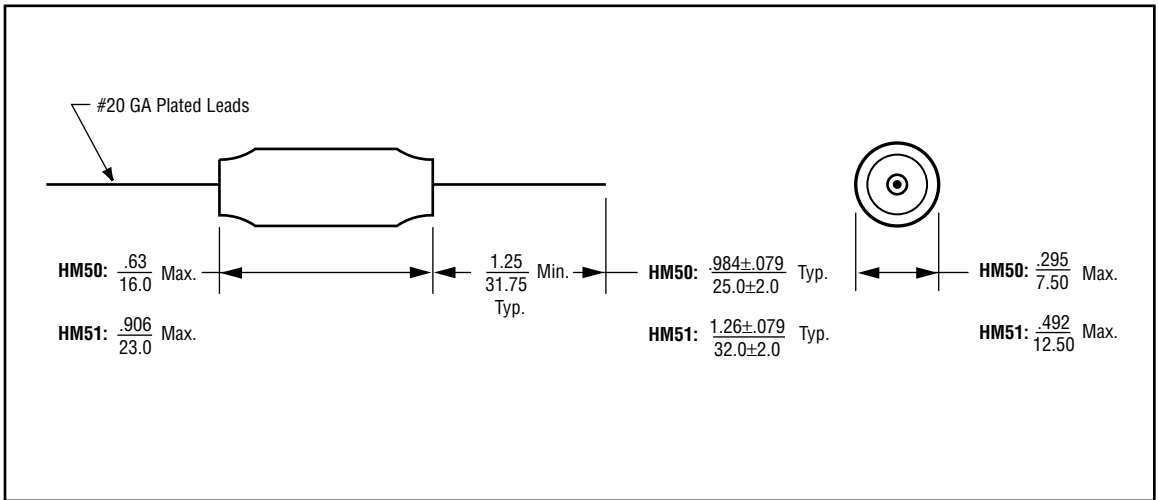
#20 GA Plated Leads

**HM50:** $\frac{.63}{16.0}$ Max.

**HM51:** $\frac{.906}{23.0}$ Max.

$\frac{1.25}{31.75}$ Min.
Typ.

**HM50:** $\frac{.984\pm.079}{25.0\pm2.0}$ Typ.

**HM51:** $\frac{1.26\pm.079}{32.0\pm2.0}$ Typ.

**HM50:** $\frac{.295}{7.50}$ Max.

**HM51:** $\frac{.492}{12.50}$ Max.